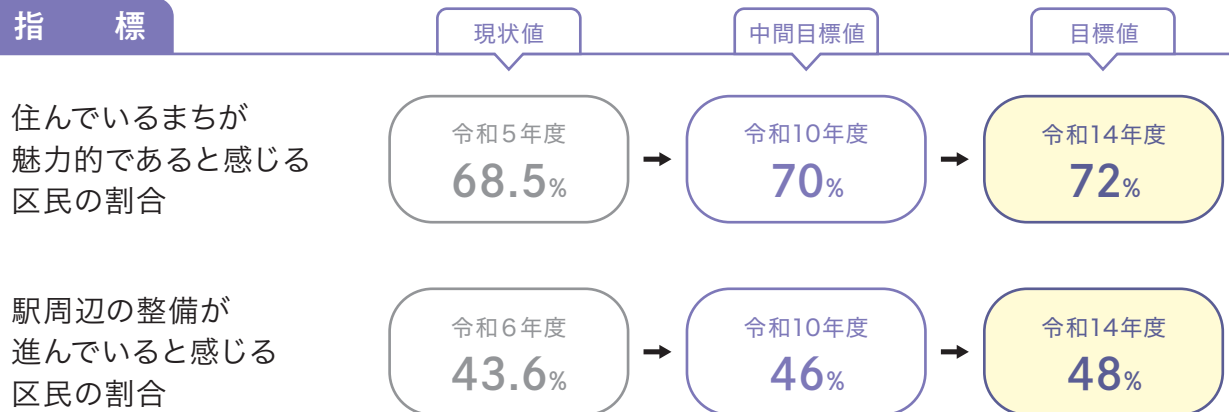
指　標

現状値
中間目標値
目標値

住んでいるまちが魅力的であると感じる区民の割合

令和５年度
68.5%

令和10年度
70%

令和14年度
72%

駅周辺の整備が進んでいると感じる区民の割合

令和６年度
43.6%

令和10年度
46%

令和14年度
48%